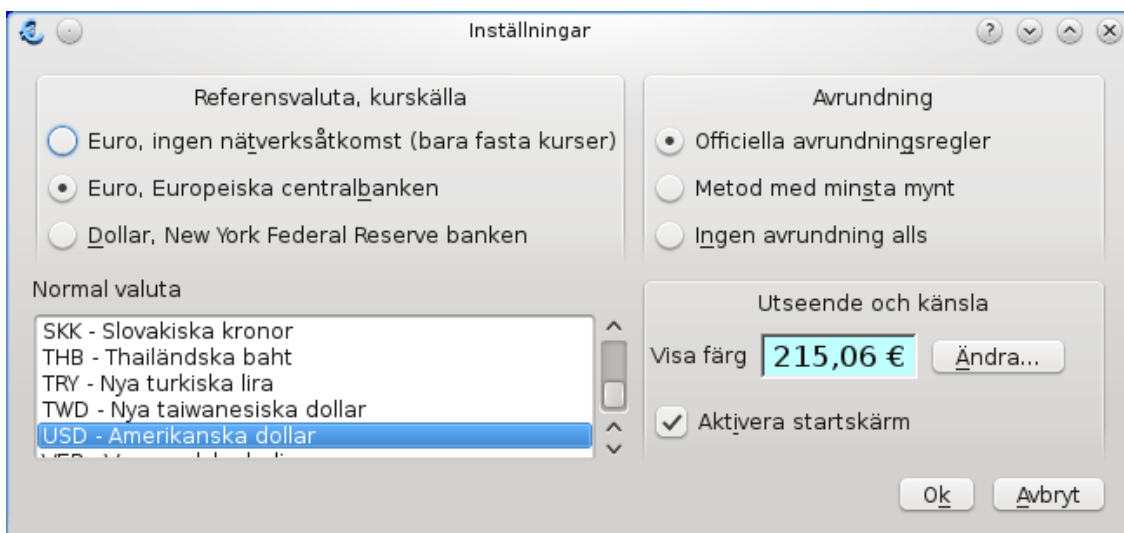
Inställningar

Referensvaluta, kurskälla

Euro, ingen nätverksåtkomst (bara fasta kurser)

Euro, Europeiska centralbanken

Dollar, New York Federal Reserve banken

Avrundning

Officiella avrundningsregler

Metod med minsta mynt

Ingen avrundning alls

Normal valuta

SKK - Slovakiska kronor
THB - Thailändska baht
TRY - Nya turkiska lira
TWD - Nya taiwanesiska dollar
USD - Amerikanska dollar
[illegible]

Utseende och känsla

Visa färg 215,06 € Ändra...

Aktivera startskärm

Ok Avbryt